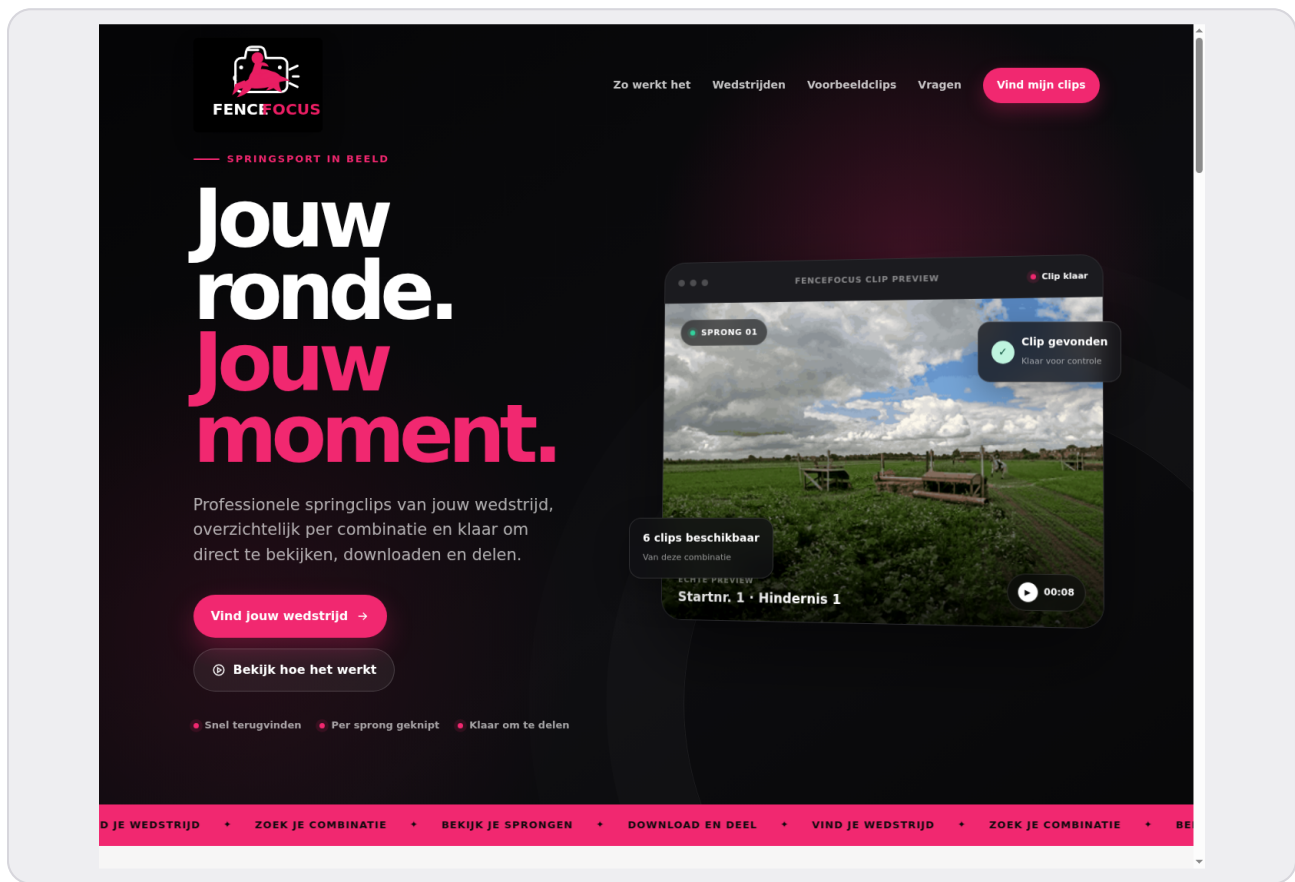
FENCEFOCUS

Zo werkt het Wedstrijden Voorbeeldclips Vragen Vind mijn clips

SPRINGSPORT IN BEELD

Jouw ronde. Jouw moment.

Professionele springclips van jouw wedstrijd, overzichtelijk per combinatie en klaar om direct te bekijken, downloaden en delen.

Vind jouw wedstrijd →

Bekijk hoe het werkt

Snel terugvinden Per sprong geknipt Klaar om te delen

FENCEFOCUS CLIP PREVIEW

Clip klaar

SPRONG 01

Clip gevonden
Klaar voor controle

6 clips beschikbaar
Van deze combinatie

ECHTE PREVIEW
Startnr. 1 · Hindernis 1

00:08

D JE WEDSTRIJD ✦ ZOEK JE COMBINATIE ✦ BEKIJK JE SPRONGEN ✦ DOWNLOAD EN DEEL ✦ VIND JE WEDSTRIJD ✦ ZOEK JE COMBINATIE ✦ BE